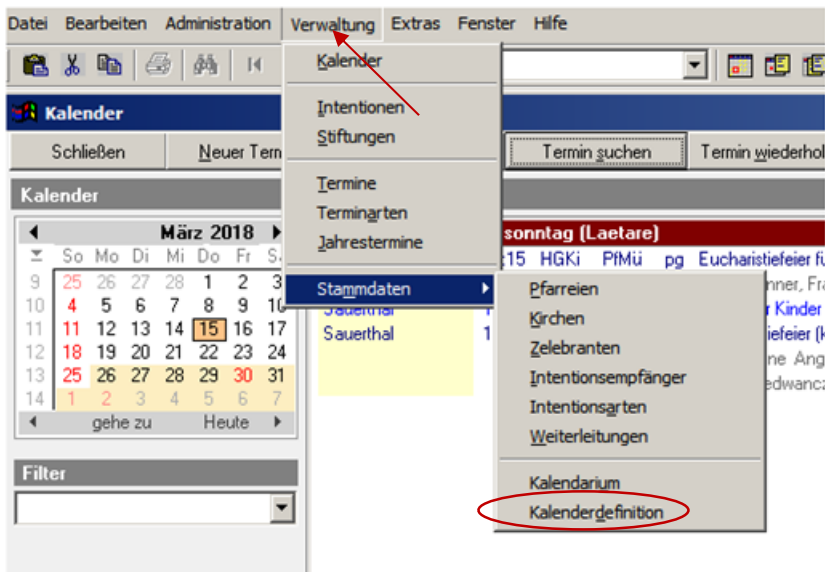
Datei Bearbeiten Administration Verwaltung Extras Fenster Hilfe

Kalender

Schließen Neuer Term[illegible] Termin suchen Termin wiederhol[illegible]

Kalender

| | März 2018 | | | | | | |
|---|---|---|---|---|---|---|---|
| | So | Mo | Di | Mi | Do | Fr | Sa |
| 9 | 25 | 26 | 27 | 28 | 1 | 2 | 3 |
| 10 | 4 | 5 | 6 | 7 | 8 | 9 | 10 |
| 11 | 11 | 12 | 13 | 14 | 15 | 16 | 17 |
| 12 | 18 | 19 | 20 | 21 | 22 | 23 | 24 |
| 13 | 25 | 26 | 27 | 28 | 29 | 30 | 31 |
| 14 | 1 | 2 | 3 | 4 | 5 | 6 | 7 |

gehe zu Heute

Filter

Kalender
Intentionen
Stiftungen
Termine
Terminarten
Jahrestermine
Stammdaten

Pfarreien
Kirchen
Zelebranten
Intentionsempfänger
Intentionsarten
Weiterleitungen
Kalendarium
Kalenderdefinition

sonntag (Laetare)
:15 HGKi PfMü pg Eucharistiefeier fü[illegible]
Sauerthal 1 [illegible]nner, Fr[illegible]
Sauerthal 1 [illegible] Kinder
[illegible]iefeier (k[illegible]
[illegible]ne Ang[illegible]
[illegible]edwanc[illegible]